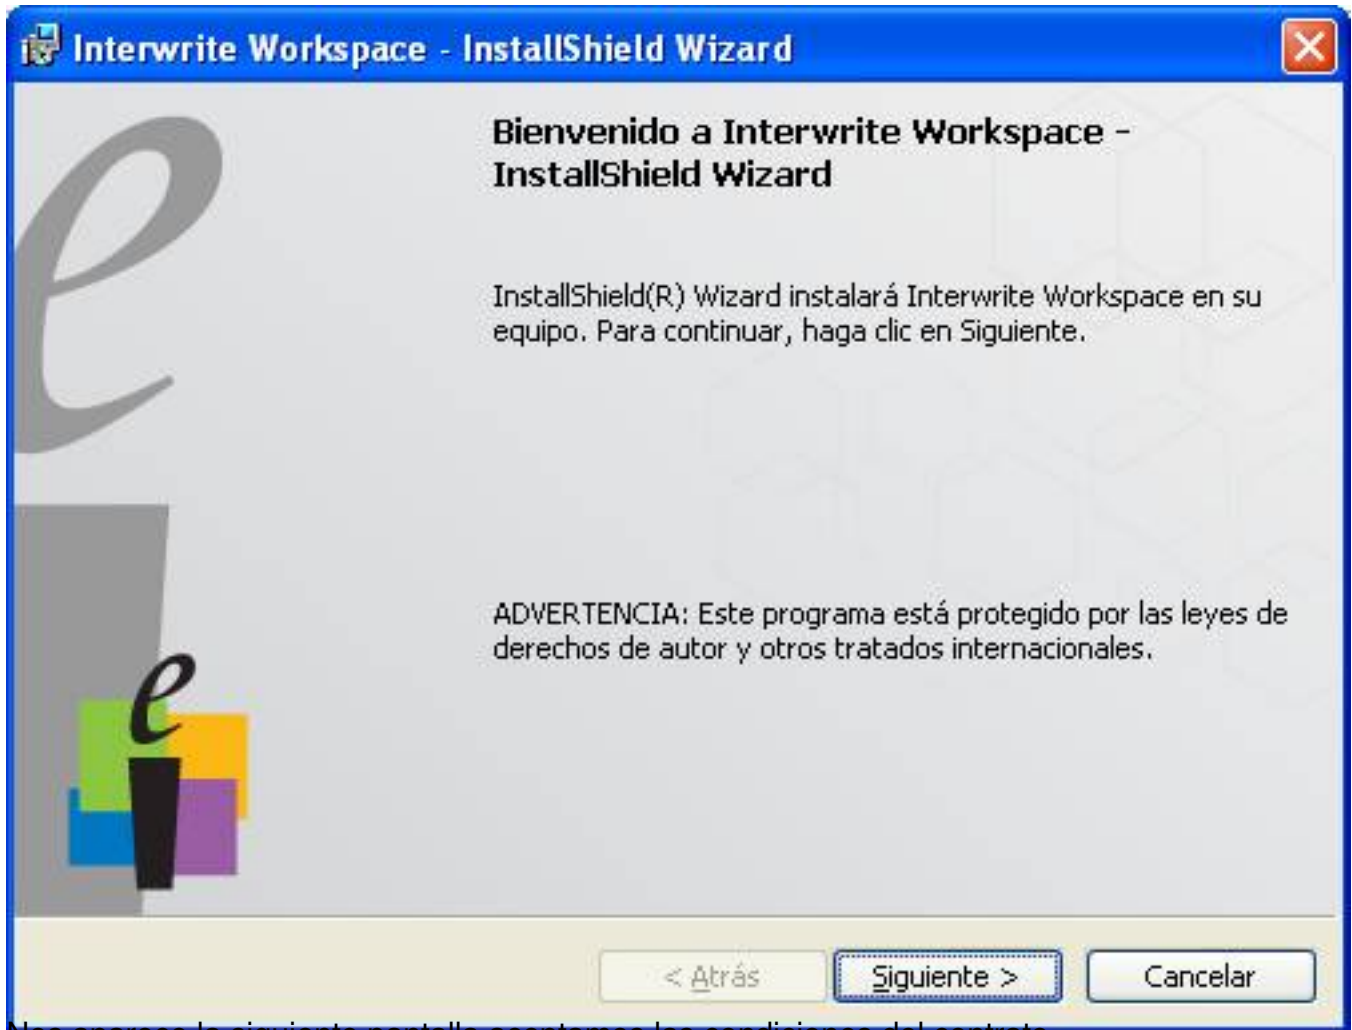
Interwrite Workspace - InstallShield Wizard

Bienvenido a Interwrite Workspace - InstallShield Wizard

InstallShield(R) Wizard instalará Interwrite Workspace en su equipo. Para continuar, haga clic en Siguiente.

ADVERTENCIA: Este programa está protegido por las leyes de derechos de autor y otros tratados internacionales.

< Atrás
Siguiente >
Cancelar

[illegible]